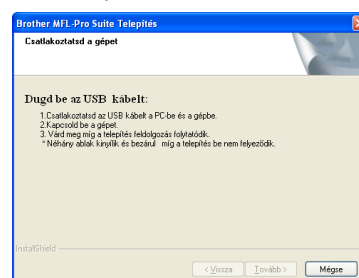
Brother MFL-Pro Suite Telepítés

Csatlakoztatsd a gépet

Dugd be az USB kábelt:

1.Csatlakoztatsd az USB kábelt a PC-be és a gépbe.
2.Kapcsold be a gépet.
3. Várd meg míg a telepítés feldolgozás folytatódik.
* Néhány ablak kinyílik és bezárul míg a telepítés be nem felyeződik.

InstallShield

< Vissza | Tovább > | Mégse